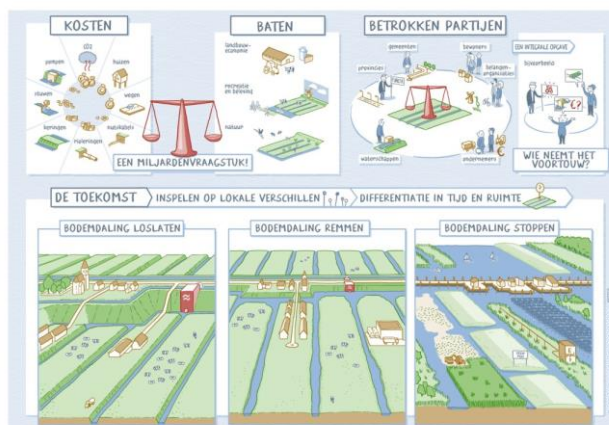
KOSTEN

$CO_2$

panden

huizen

nieuwe

wegen

kerosen

nutsobject

rioleringen

BATEN

landbouw-economie

recreatie en beleving

natuur

EEN MILJARDENVRAAGSTUK!

BETROKKEN PARTIJEN

gemeenten

bewoners

provincies

belangen-organisaties

waterschappen

ondernemers

EEN INTEGRALE OPGAVE

Scheerbeeld

WIE NEEMT HET VOORTOUW?

DE TOEKOMST

INSPELEN OP LOKALE VERSCHILLEN

DIFFERENTIATIE IN TIJD EN RUIMTE

BODEMDALING LOSLATEN

BODEMDALING REMMEN

BODEMDALING STOPPEN